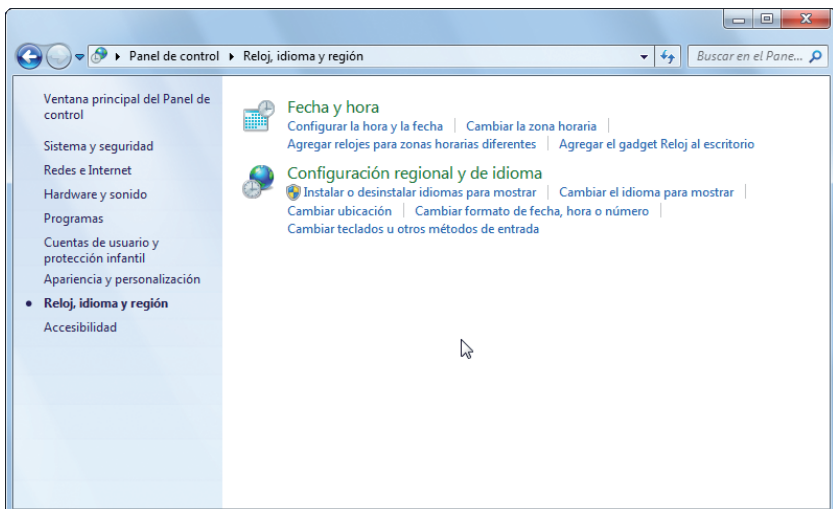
Panel de control ▸ Reloj, idioma y región

Buscar en el Pane...

Ventana principal del Panel de control

Sistema y seguridad

Redes e Internet

Hardware y sonido

Programas

Cuentas de usuario y protección infantil

Apariencia y personalización

Reloj, idioma y región

Accesibilidad

Fecha y hora

Configurar la hora y la fecha | Cambiar la zona horaria |

Agregar relojes para zonas horarias diferentes | Agregar el gadget Reloj al escritorio

Configuración regional y de idioma

Instalar o desinstalar idiomas para mostrar | Cambiar el idioma para mostrar |

Cambiar ubicación | Cambiar formato de fecha, hora o número |

Cambiar teclados u otros métodos de entrada